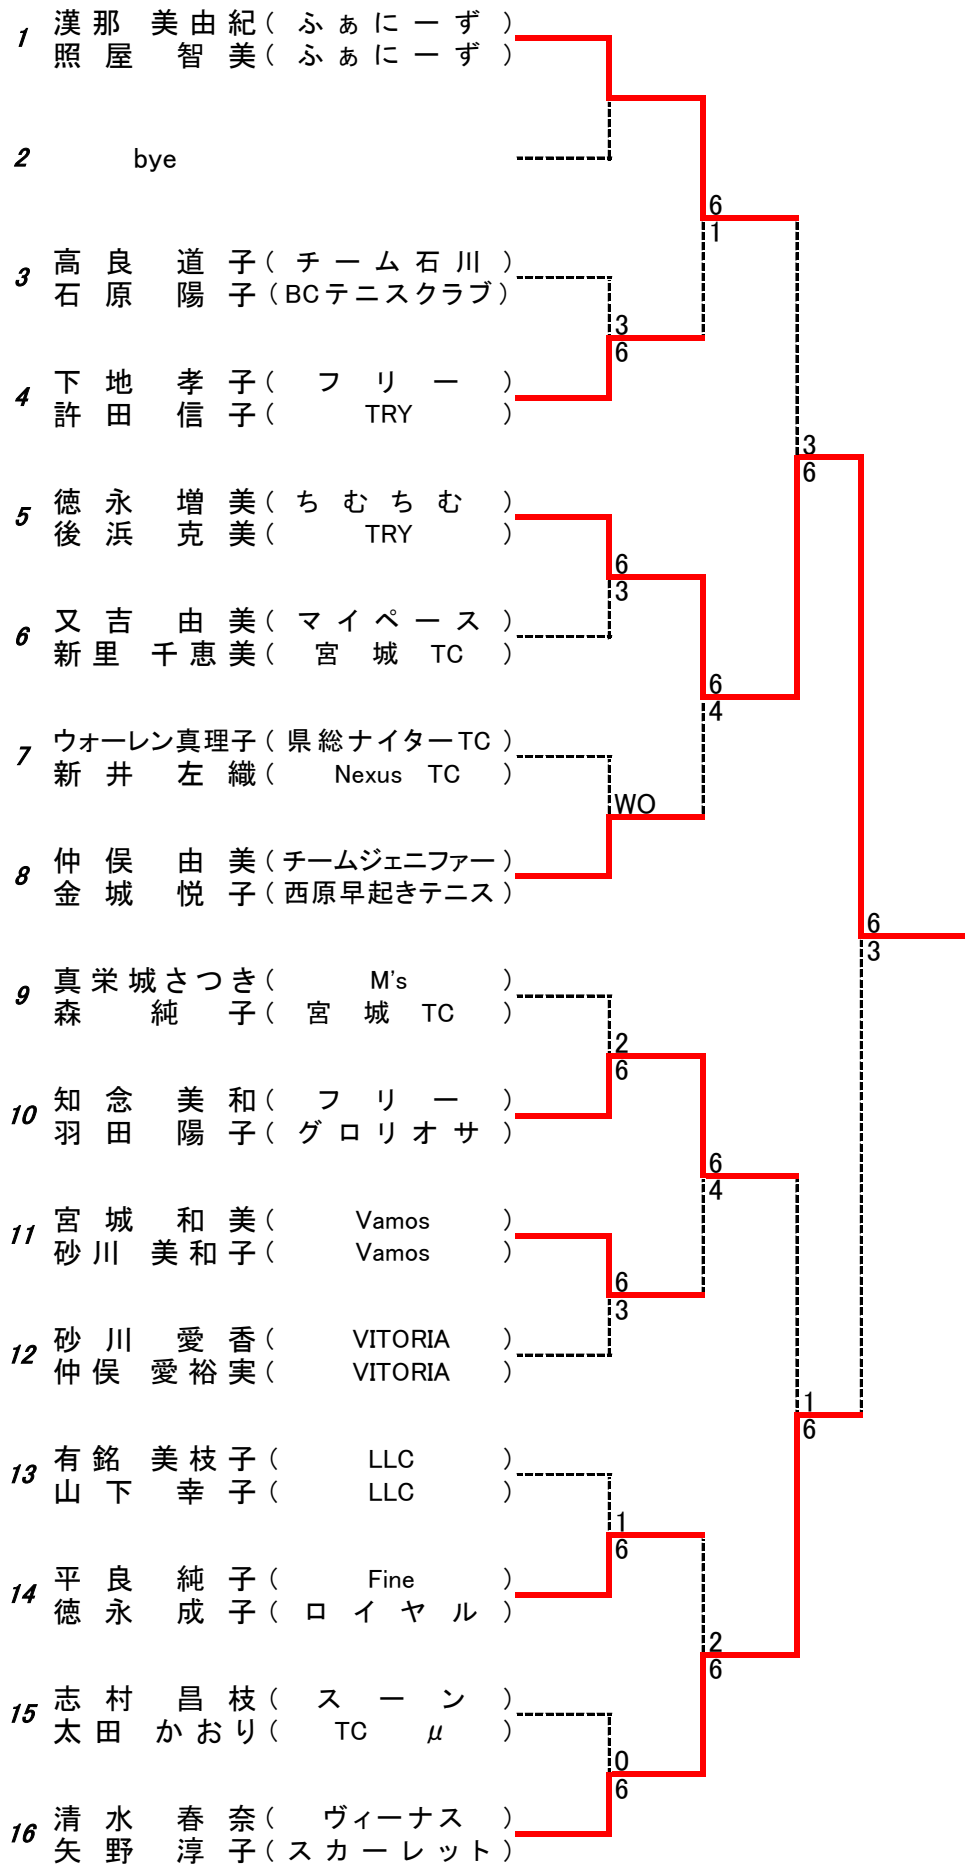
1 漢那 美由紀（ふぁにーず）
照屋 智美（ふぁにーず）

2 bye

3 高良 道子（チーム石川）
石原 陽子（BCテニスクラブ）

4 下地 孝子（フリー）
許田 信子（TRY）

5 徳永 増美（ちむちむ）
後浜 克美（TRY）

6 又吉 由美（マイペース）
新里 千恵美（宮城 TC）

7 ウォーレン真理子（県総ナイターTC）
新井 左織（Nexus TC）

8 仲保 由美（チームジェニファー）
金城 悦子（西原早起きテニス）

9 真栄城さつき（M's）
森 純子（宮城 TC）

10 知念 美和（フリー）
羽田 陽子（グロリオサ）

11 宮城 和美（Vamos）
砂川 美和子（Vamos）

12 砂川 愛香（VITORIA）
仲保 愛裕実（VITORIA）

13 有銘 美枝子（LLC）
山下 幸子（LLC）

14 平良 純子（Fine）
徳永 成子（ロイヤル）

15 志村 昌枝（スーン）
太田 かおり（TC μ）

16 清水 春奈（ヴィーナス）
矢野 淳子（スカーレット）

6
1
3
6
6
3
6
4
WO
3
6
6
3
2
6
6
4
6
3
1
6
1
6
2
6
0
6